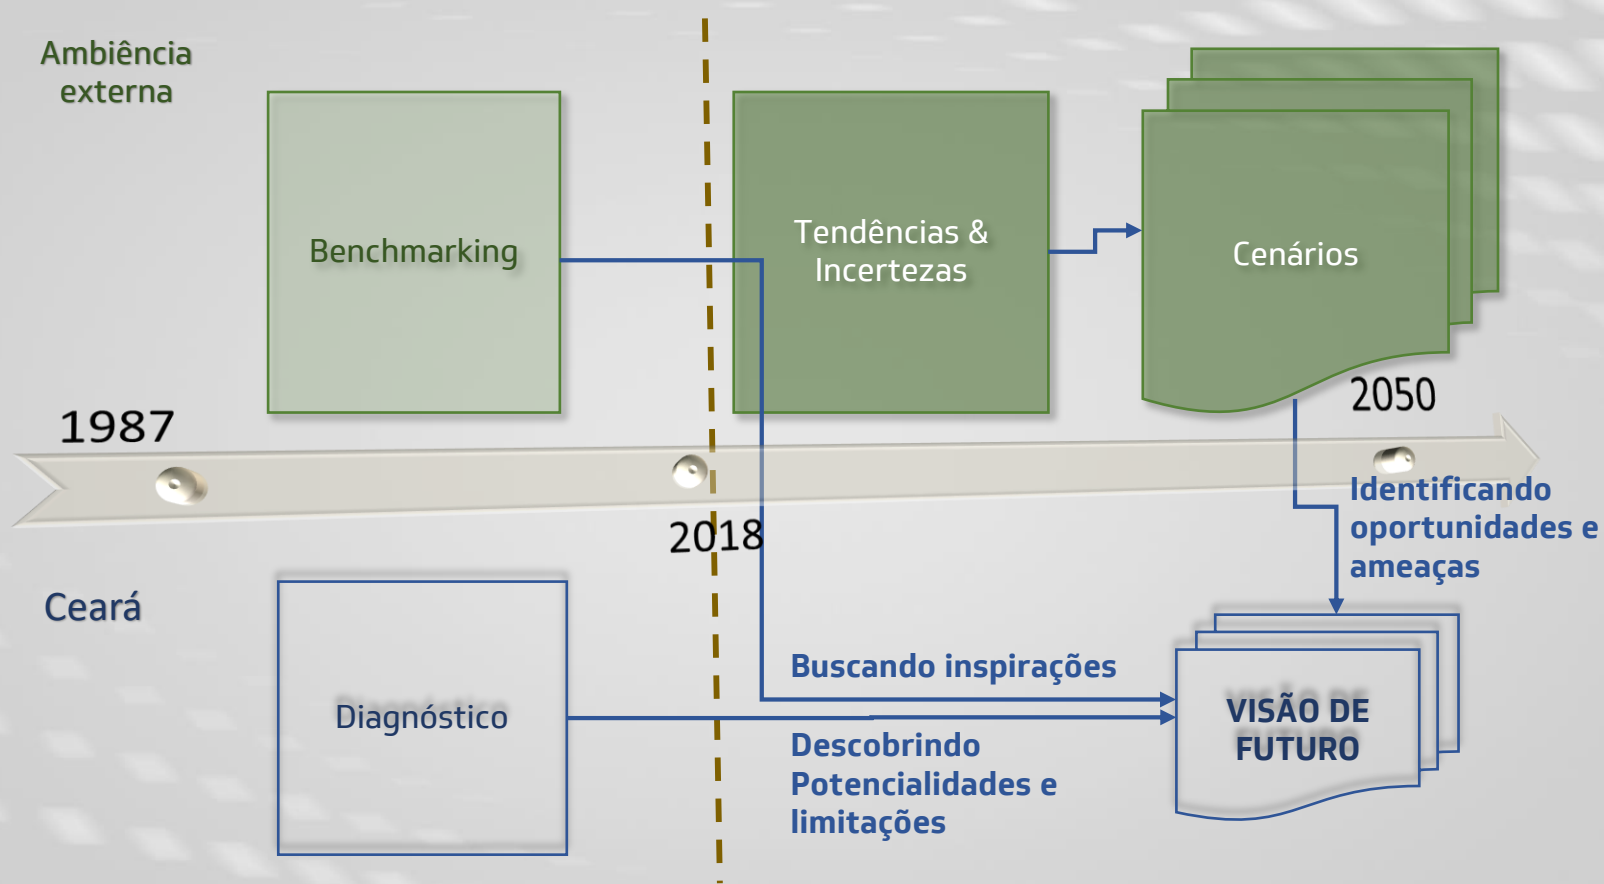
Ambiência externa

Benchmarking

Tendências & Incertezas

Cenários

1987

2050

2018

Identificando oportunidades e ameaças

Ceará

Diagnóstico

Buscando inspirações

VISÃO DE FUTURO

Descobrindo Potencialidades e limitações